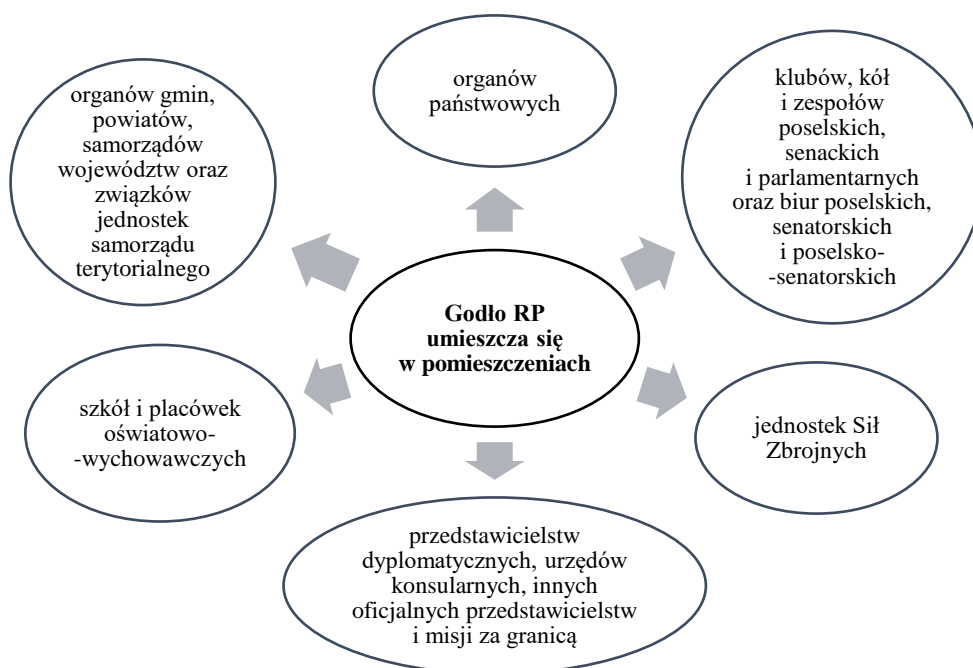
Godło RP umieszcza się w pomieszczeniach

organów gmin, powiatów, samorządów województw oraz związków jednostek samorządu terytorialnego

organów państwowych

klubów, kół i zespołów poselskich, senackich i parlamentarnych oraz biur poselskich, senatorskich i poselsko-senatorskich

szkół i placówek oświatowo-wychowawczych

jednostek Sił Zbrojnych

przedstawicielstw dyplomatycznych, urzędów konsularnych, innych oficjalnych przedstawicielstw i misji za granicą